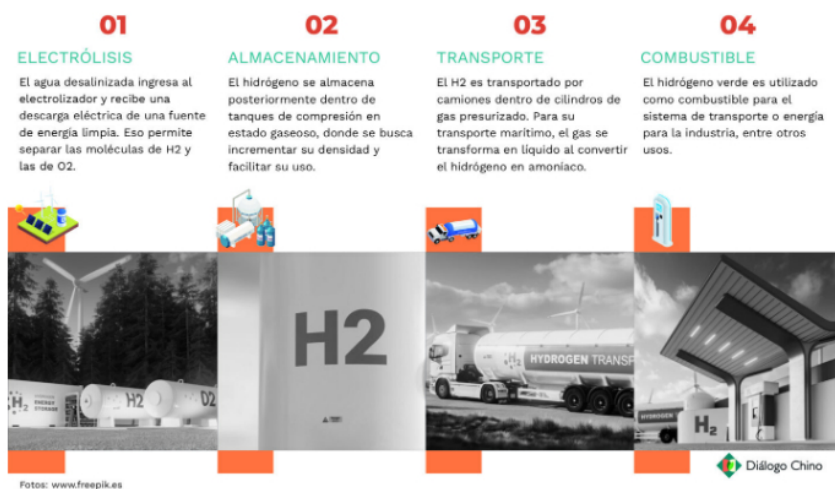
01
ELECTRÓLISIS
El agua desalinizada ingresa al electrolizador y recibe una descarga eléctrica de una fuente de energía limpia. Eso permite separar las moléculas de H2 y las de O2.

02
ALMACENAMIENTO
El hidrógeno se almacena posteriormente dentro de tanques de compresión en estado gaseoso, donde se busca incrementar su densidad y facilitar su uso.

03
TRANSPORTE
El H2 es transportado por camiones dentro de cilindros de gas presurizado. Para su transporte marítimo, el gas se transforma en líquido al convertir el hidrógeno en amoniaco.

04
COMBUSTIBLE
El hidrógeno verde es utilizado como combustible para el sistema de transporte o energía para la industria, entre otros usos.

H2
ENERGY STORAGE
H2
O2

H2

H2
HYDROGEN TRANSP

HYDROGEN
H2

Fotos: www.freepik.es

Diálogo Chino